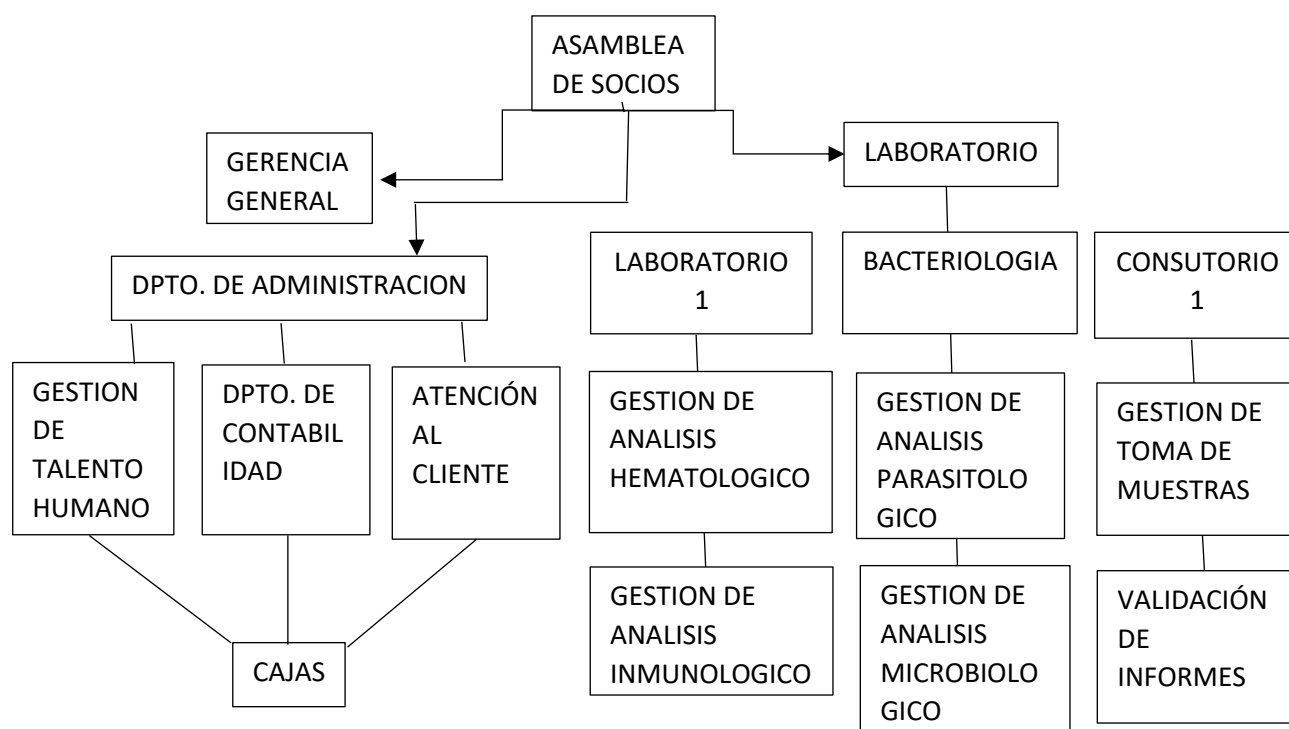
ASAMBLEA DE SOCIOS

GERENCIA GENERAL

LABORATORIO

DPTO. DE ADMINISTRACION

LABORATORIO 1

BACTERIOLOGIA

CONSUTORIO 1

GESTION DE TALENTO HUMANO

DPTO. DE CONTABILIDAD

ATENCIÓN AL CLIENTE

GESTION DE ANALISIS HEMATOLOGICO

GESTION DE ANALISIS PARASITOLOGICO

GESTION DE TOMA DE MUESTRAS

GESTION DE ANALISIS INMUNOLOGICO

GESTION DE ANALISIS MICROBIOLOGICO

VALIDACIÓN DE INFORMES

CAJAS